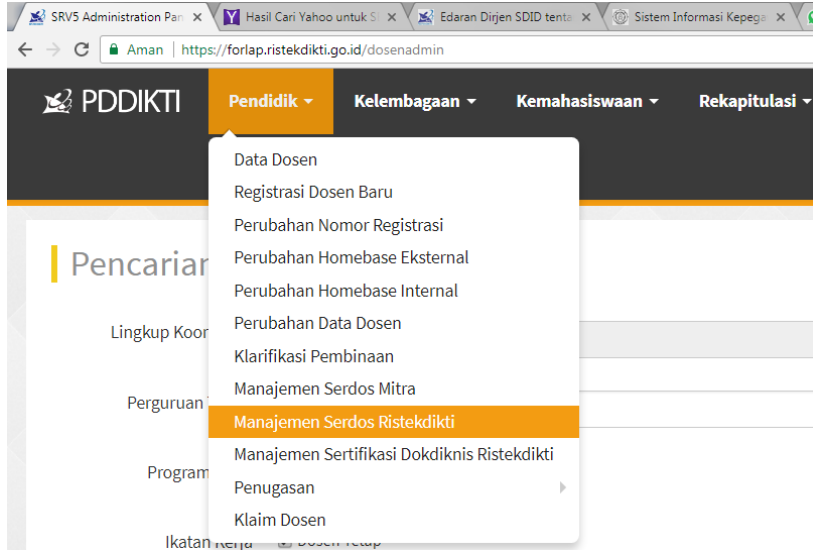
SRV5 Administration Pan ×
Hasil Cari Yahoo untuk S ×
Edaran Dirjen SDID tenta ×
Sistem Informasi Kepega ×

Aman | https://forlap.ristekdikti.go.id/dosenadmin

PDDIKTI
Pendidik
Kelembagaan
Kemahasiswaan
Rekapitulasi

Data Dosen
Registrasi Dosen Baru
Perubahan Nomor Registrasi
Perubahan Homebase Eksternal
Perubahan Homebase Internal
Perubahan Data Dosen
Klarifikasi Pembinaan
Manajemen Serdos Mitra
Manajemen Serdos Ristekdikti
Manajemen Sertifikasi Dokdiknis Ristekdikti
Penugasan
Klaim Dosen

Pencarian
Lingkup Koor
Perguruan
Program
Ikatan Kerja
Dosen Tetap